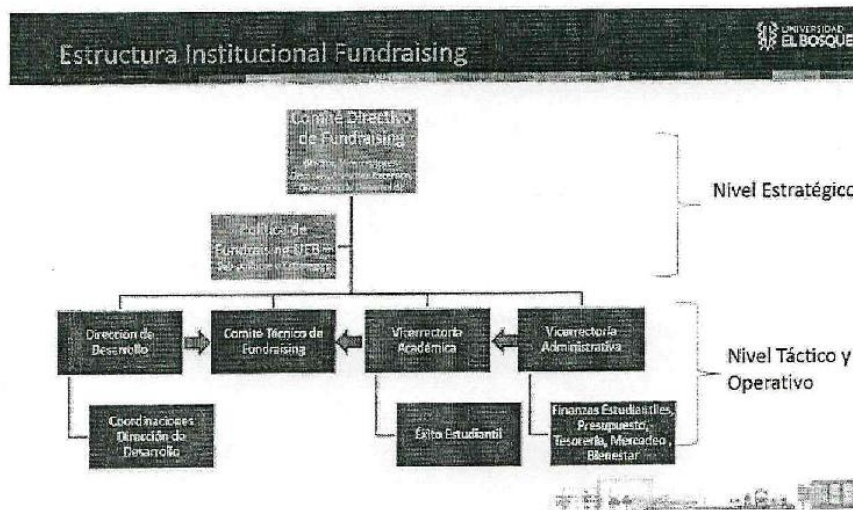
Estructura Institucional Fundraising

UNIVERSIDAD EL BOSQUE

Comité Directivo de Fundraising
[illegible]

Política de Fundraising UEB
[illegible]

Nivel Estratégico

Dirección de Desarrollo

Comité Técnico de Fundraising

Vicerrectoría Académica

Vicerrectoría Administrativa

Nivel Táctico y Operativo

Coordinaciones Dirección de Desarrollo

Éxito Estudiantil

Finanzas Estudiantiles, Presupuesto, Tesorería, Mercadeo, Bienestar